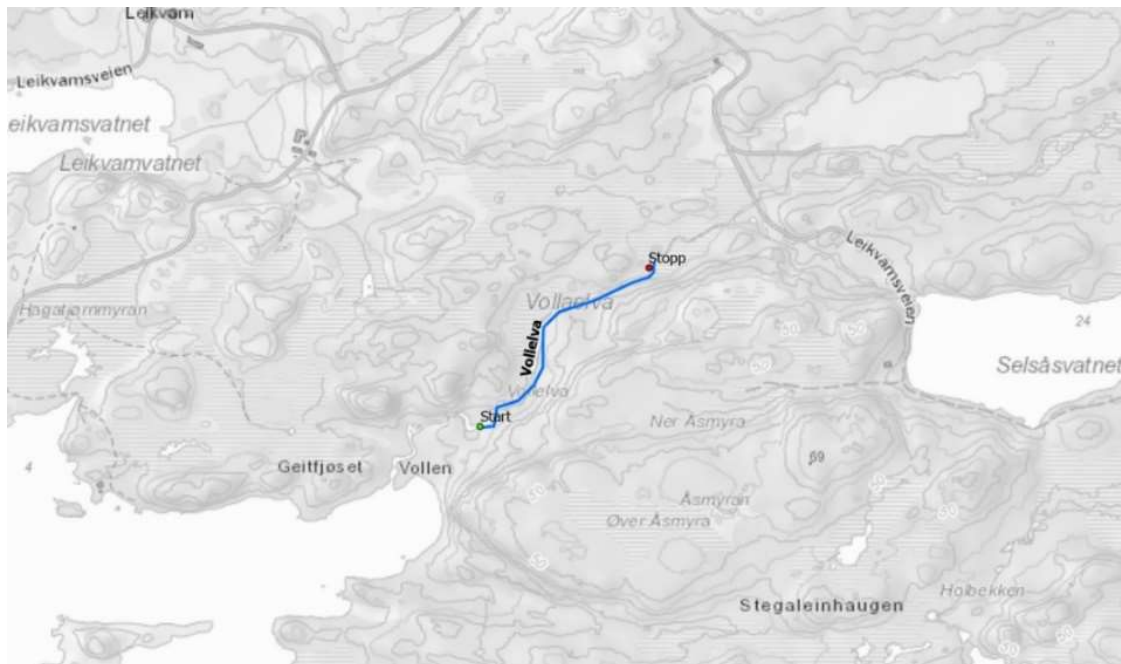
Leikvam
Leikvamsveien
eikvamsvatnet
Leikvamvatnet
Hagatjernmyran
Stopp
Leikvamsveien
Vollaelva
Vollelva
24
Selsåsvatnet
Vollelva
Start
Ner Åsmyra
59
4
Geitfjøset
Vollen
Åsmyran
Øver Åsmyra
Stegaleinhaugen
Holbekken